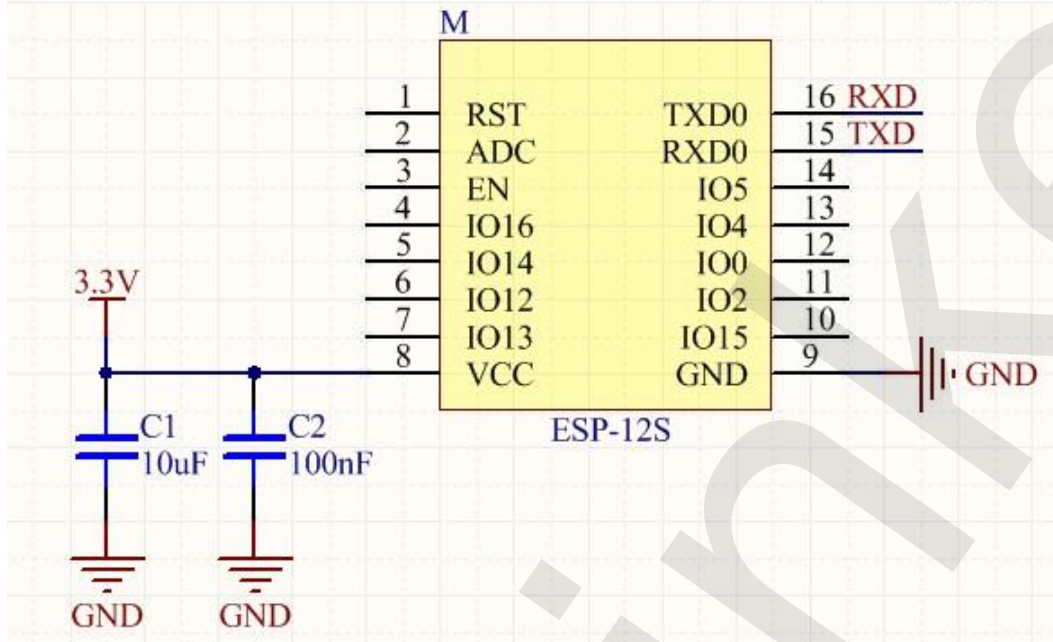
M

| | | | |
|---|---|---|---|
| 1 | RST | TXD0 | 16 RXD |
| 2 | ADC | RXD0 | 15 TXD |
| 3 | EN | IO5 | 14 |
| 4 | IO16 | IO4 | 13 |
| 5 | IO14 | IO0 | 12 |
| 6 | IO12 | IO2 | 11 |
| 7 | IO13 | IO15 | 10 |
| 8 | VCC | GND | 9 |

ESP-12S

GND

3.3V

C1
10uF

C2
100nF

GND

GND